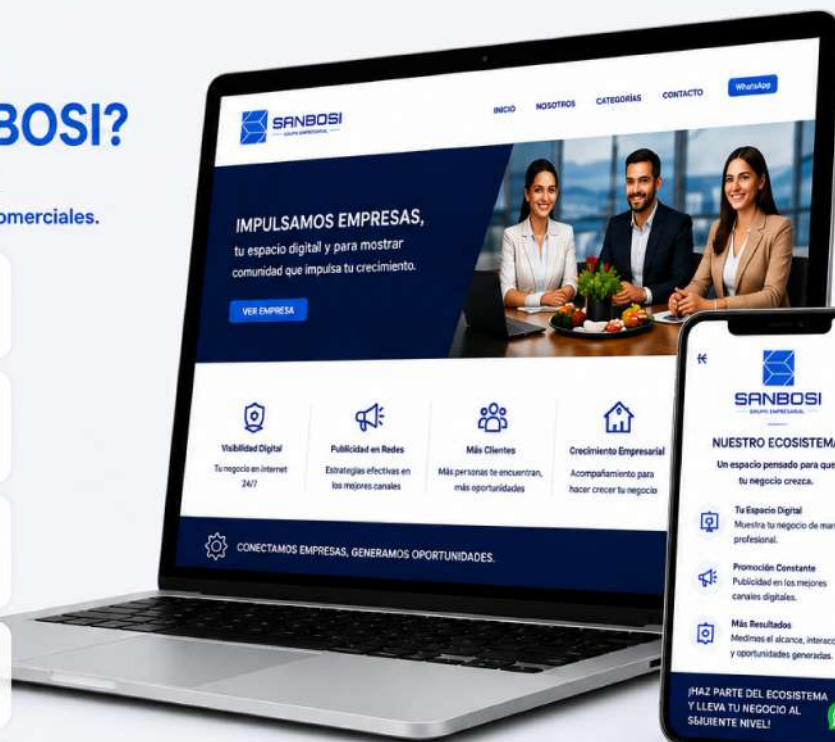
BOSI?

omerciales.

SANBOSI
GRUPO EMPRESARIAL

INICIO NOSOTROS CATEGORÍAS CONTACTO WhatsApp

IMPULSAMOS EMPRESAS,
tu espacio digital y para mostrar comunidad que impulsa tu crecimiento.

VER EMPRESA

Visibilidad Digital
Tu negocio en internet 24/7

Publicidad en Redes
Estrategias efectivas en los mejores canales

Más Clientes
Más personas te encuentran, más oportunidades

Crecimiento Empresarial
Acompañamiento para hacer crecer tu negocio

CONECTAMOS EMPRESAS, GENERAMOS OPORTUNIDADES.

SANBOSI
GRUPO EMPRESARIAL

NUESTRO ECOSISTEMA
Un espacio pensado para que tu negocio crezca.

Tu Espacio Digital
Muestra tu negocio de man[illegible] profesional.

Promoción Constante
Publicidad en los mejores canales digitales.

Más Resultados
Medimos el alcance, interacc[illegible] y oportunidades generadas.

¡HAZ PARTE DEL ECOSISTEMA Y LLEVA TU NEGOCIO AL SIGUIENTE NIVEL!